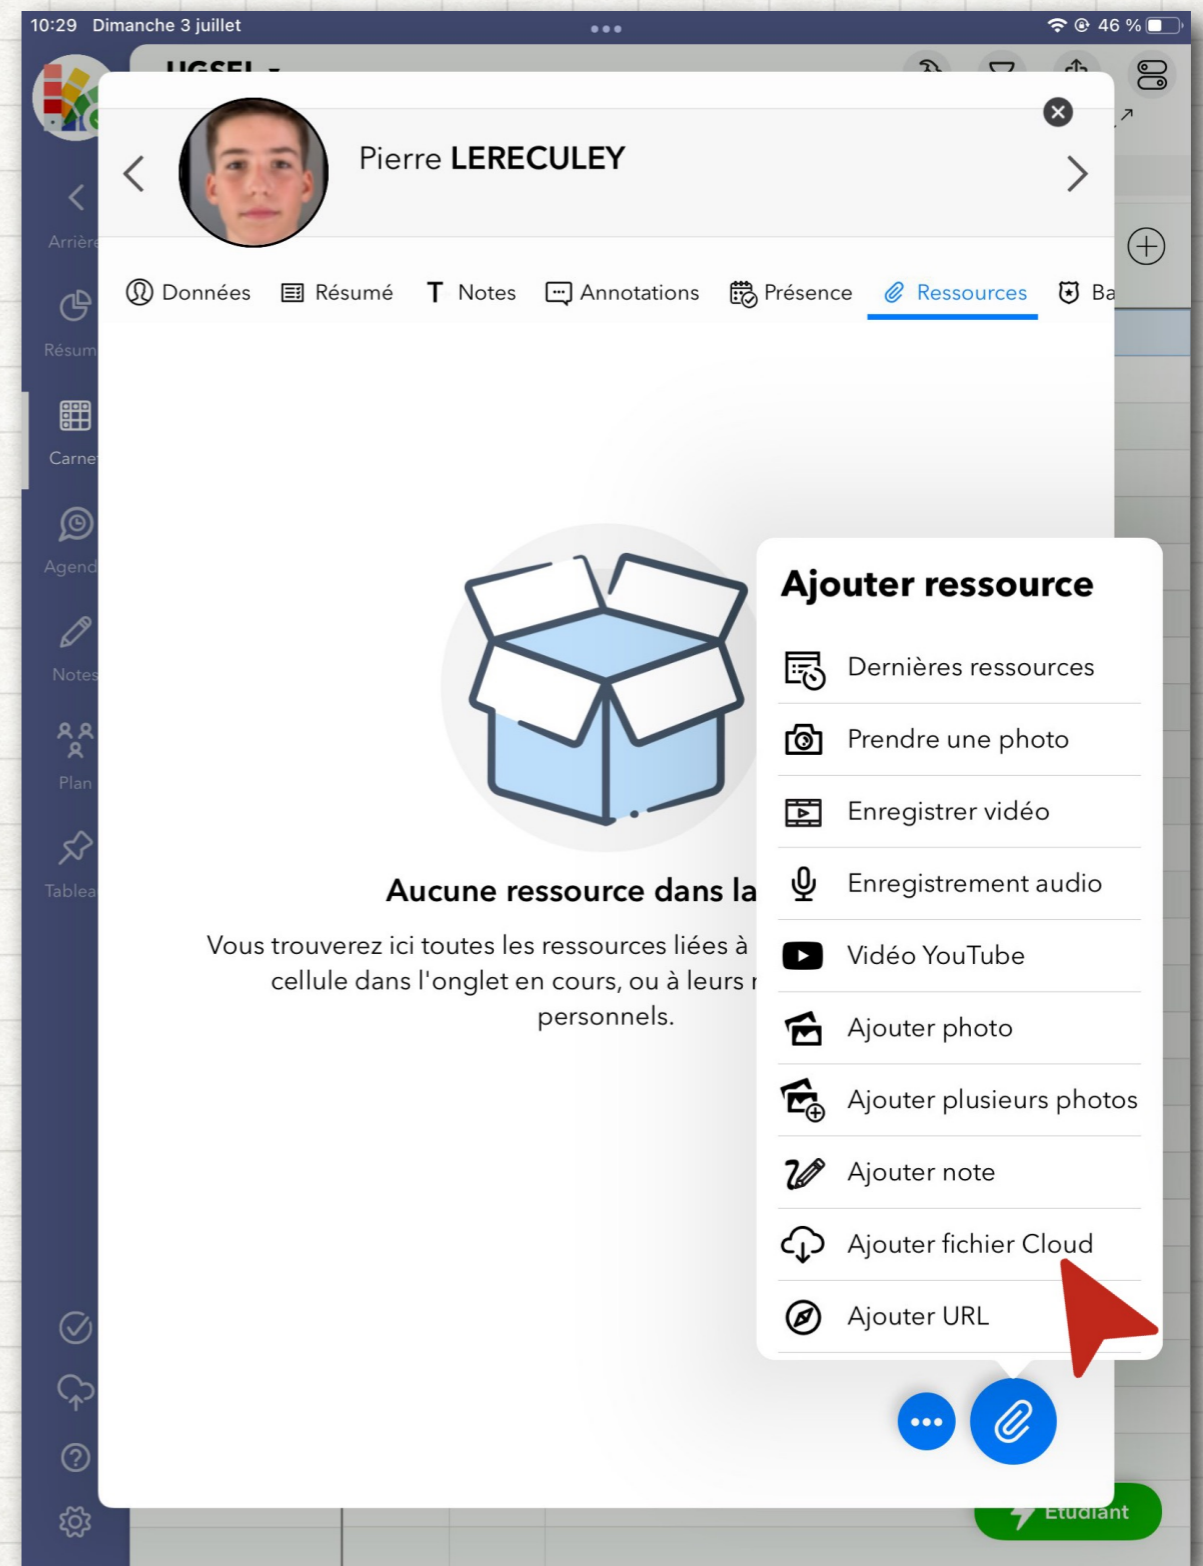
10:29 Dimanche 3 juillet
46 %

UGSEL

Arrière
Résum
Carne
Agend
Notes
Plan
Tablea

Pierre LERECULEY

Données Résumé Notes Annotations Présence Ressources Ba

Aucune ressource dans la

Vous trouverez ici toutes les ressources liées à cellule dans l'onglet en cours, ou à leurs personnels.

Ajouter ressource
Dernières ressources
Prendre une photo
Enregistrer vidéo
Enregistrement audio
Vidéo YouTube
Ajouter photo
Ajouter plusieurs photos
Ajouter note
Ajouter fichier Cloud
Ajouter URL

Etudiant